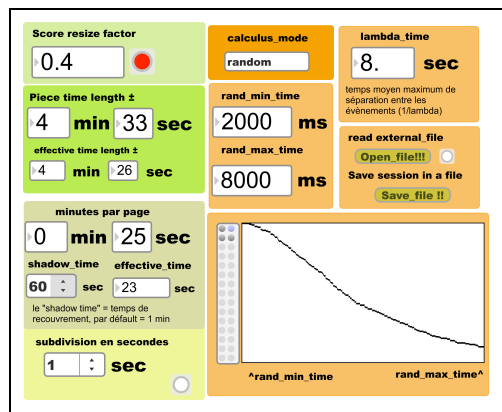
Score resize factor

0.4

calculus_mode

random

lambda_time

8.

sec

temps moyen maximum de séparation entre les évènements (1/lambda)

Piece time length ±

4

min

33

sec

effective time length ±

4

min

26

sec

rand_min_time

2000

ms

rand_max_time

8000

ms

read external_file

Open_file!!!

Save session in a file

Save_file !!

minutes par page

0

min

25

sec

shadow_time

60

sec

effective_time

23

sec

le "shadow time" = temps de recouvrement, par défaut = 1 min

subdivision en secondes

1

sec

^rand_min_time

rand_max_time^